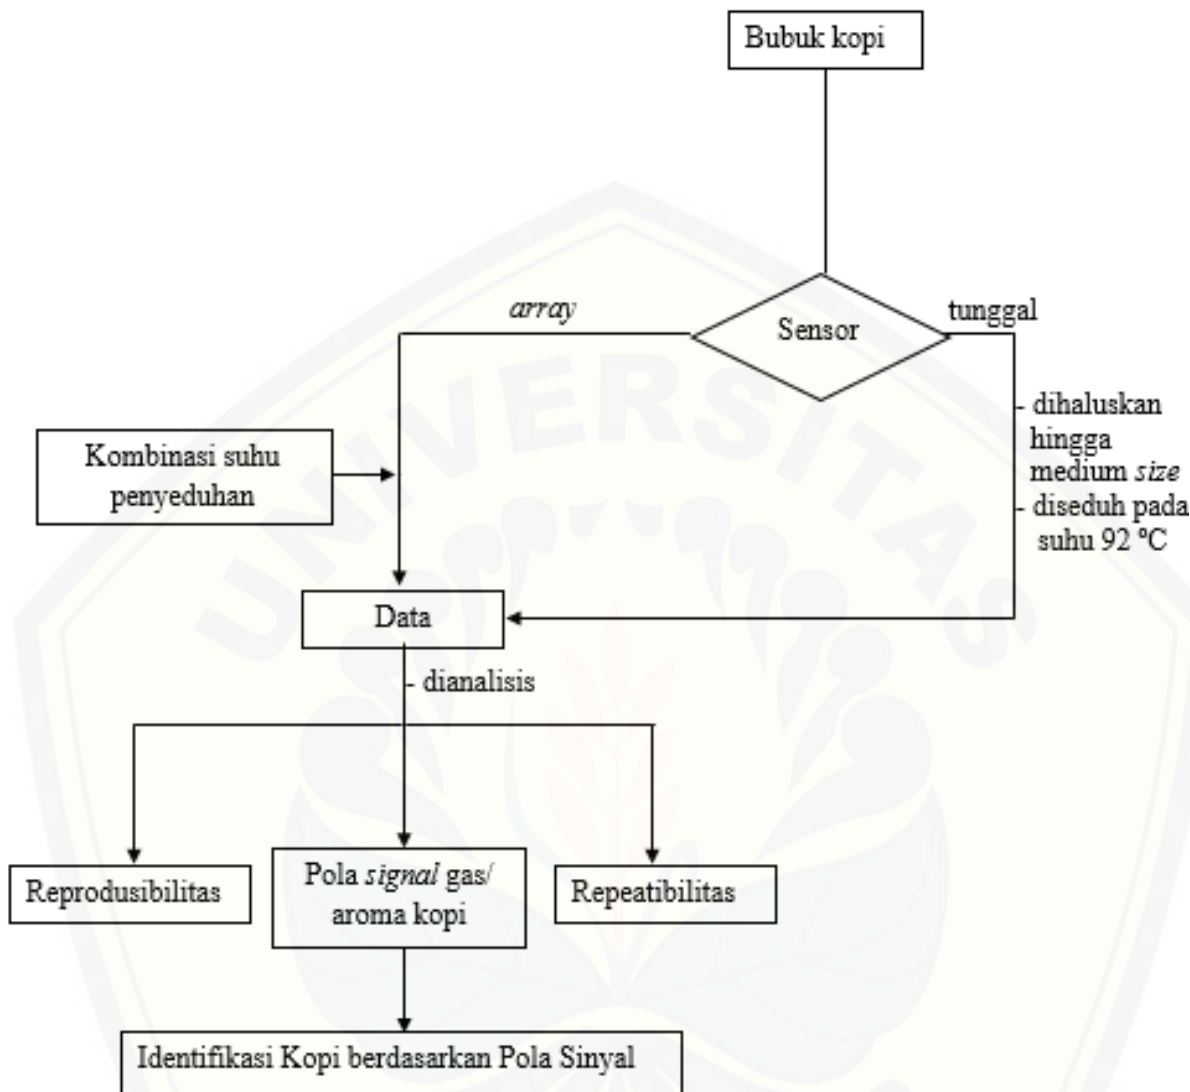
Bubuk kopi

array

Sensor

tunggal

- dihaluskan hingga medium size
- diseduh pada suhu 92 °C

Kombinasi suhu penyeduhan

Data

- dianalisis

Reprodusibilitas

Pola signal gas/ aroma kopi

Repeatibilitas

Identifikasi Kopi berdasarkan Pola Sinyal